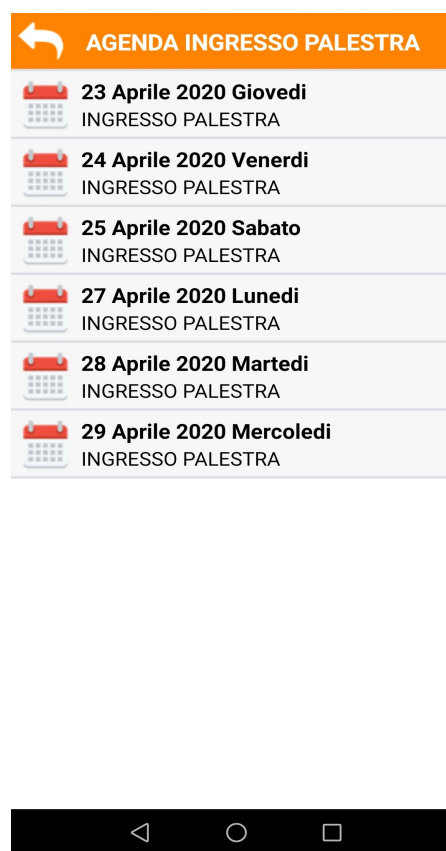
AGENDA INGRESSO PALESTRA

23 Aprile 2020 Giovedi
INGRESSO PALESTRA

24 Aprile 2020 Venerdi
INGRESSO PALESTRA

25 Aprile 2020 Sabato
INGRESSO PALESTRA

27 Aprile 2020 Lunedi
INGRESSO PALESTRA

28 Aprile 2020 Martedi
INGRESSO PALESTRA

29 Aprile 2020 Mercoledi
INGRESSO PALESTRA